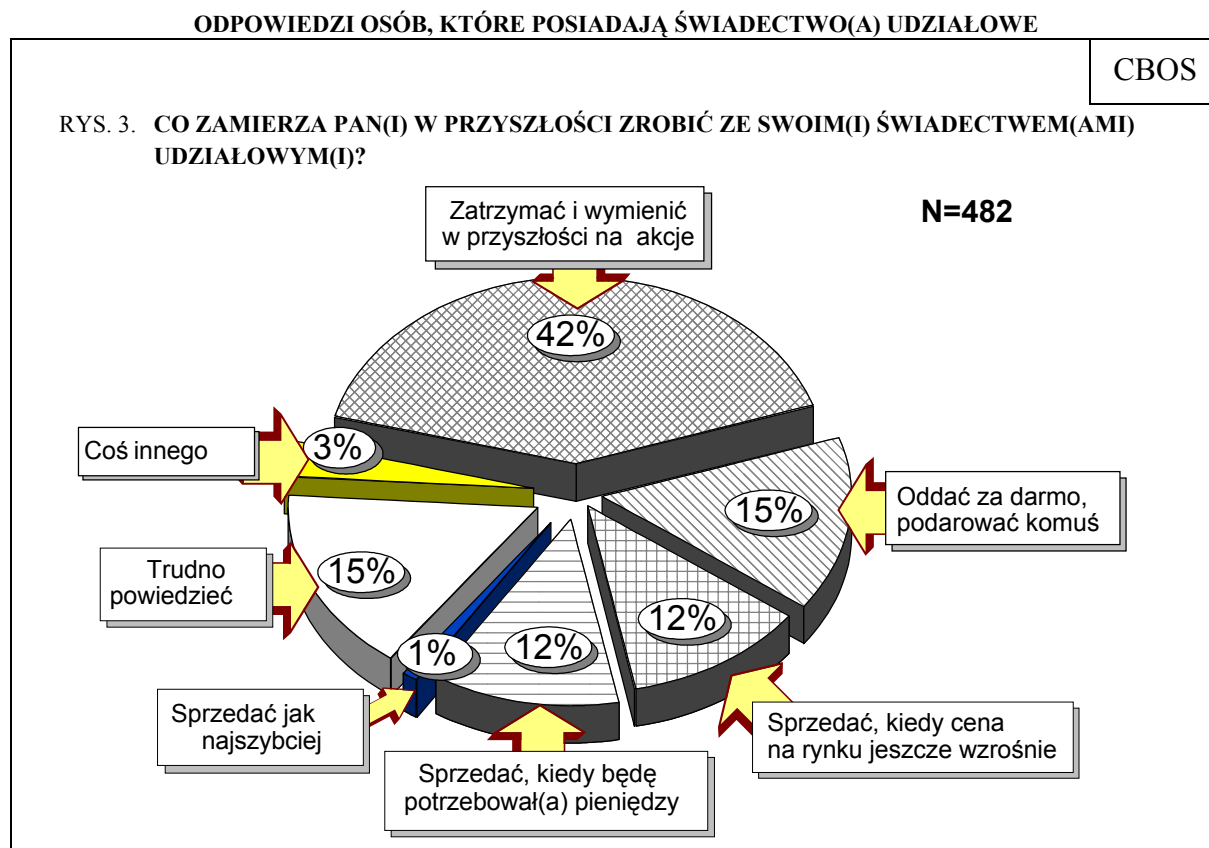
ODPOWIEDZI OSÓB, KTÓRE POSIADAJĄ ŚWIADECTWO(A) UDZIAŁOWE

CBOS

RYS. 3. CO ZAMIERZA PAN(I) W PRZYSZŁOŚCI ZROBIĆ ZE SWOIM(I) ŚWIADECTWEM(AMI) UDZIAŁOWYM(I)?

Zatrzymać i wymienić w przyszłości na akcje

N=482

42%

Coś innego

3%

Oddać za darmo, podarować komuś

15%

Trudno powiedzieć

15%

12%

1%

12%

Sprzedać jak najszybciej

Sprzedać, kiedy cena na rynku jeszcze wzrośnie

Sprzedać, kiedy będę potrzebował(a) pieniędzy